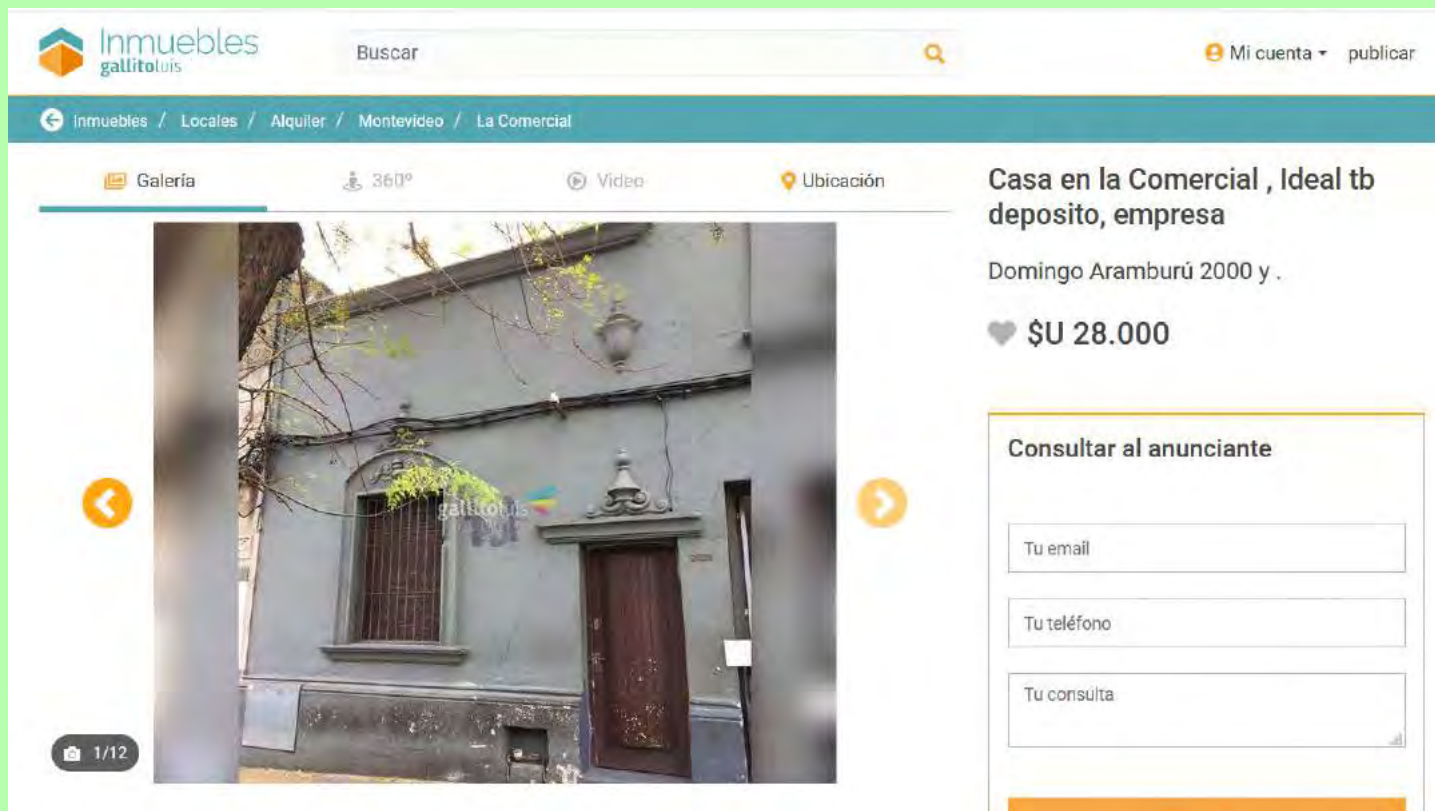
Inmuebles gallitoluis

Buscar

Mi cuenta publicar

Inmuebles / Locales / Alquiler / Montevideo / La Comercial

Galería 360º Video Ubicación

gallitoluis

1/12

Casa en la Comercial , Ideal tb deposito, empresa

Domingo Aramburú 2000 y .

$U 28.000

Consultar al anunciante

Tu email

Tu teléfono

Tu consulta